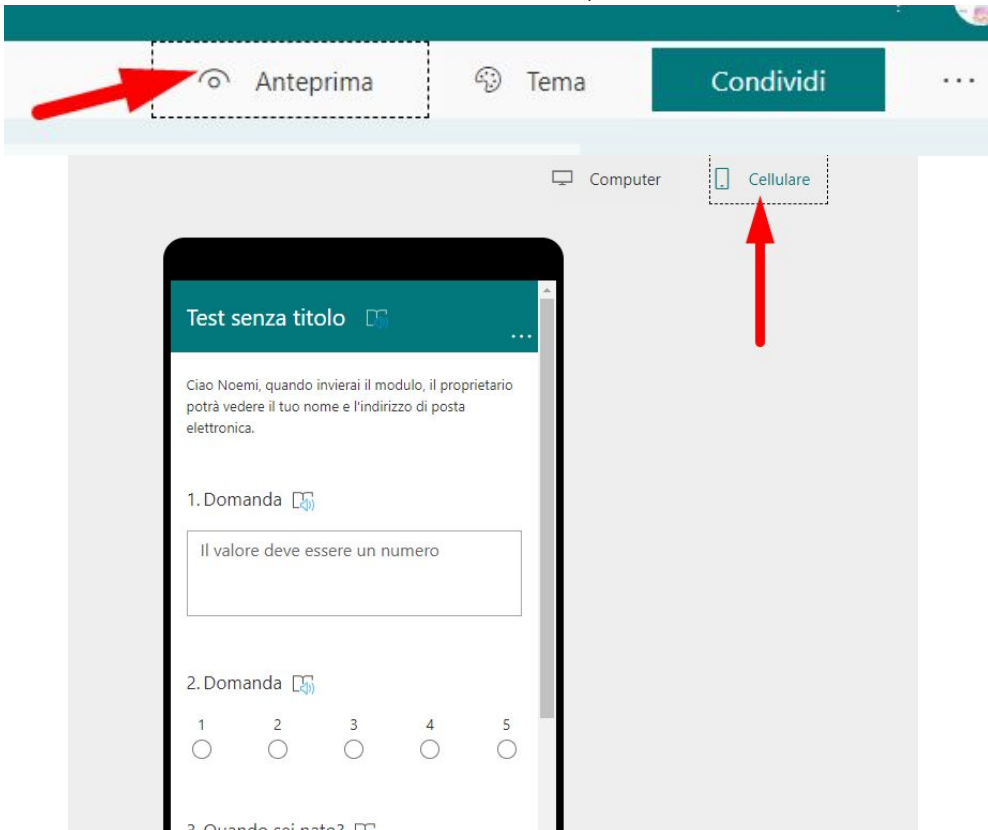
Anteprima
Tema
Condividi
...

Computer
Cellulare

Test senza titolo
...

Ciao Noemi, quando invierai il modulo, il proprietario potrà vedere il tuo nome e l'indirizzo di posta elettronica.

1. Domanda

Il valore deve essere un numero

2. Domanda

1 2 3 4 5

3. Quando sei nato? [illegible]